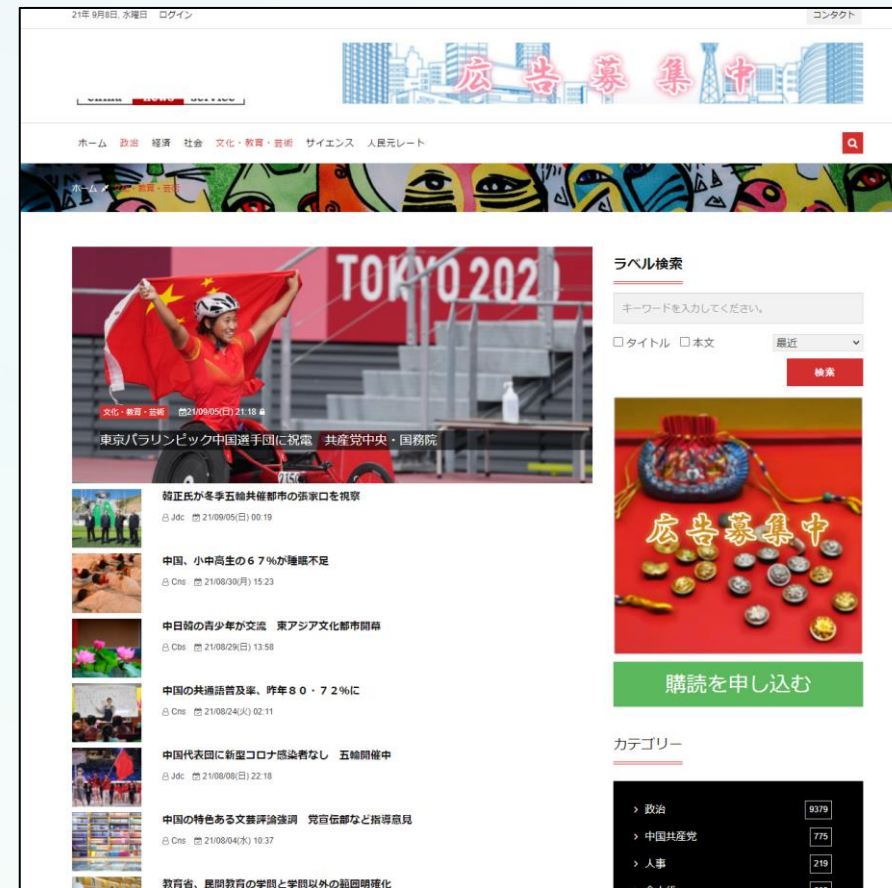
21年 9月8日, 水曜日　ログイン

コンタクト

china news service

広告募集中

ホーム　政治　経済　社会　文化・教育・芸術　サイエンス　人民元レート

ホーム　文化・教育・芸術

TOKYO 2020

文化・教育・芸術　21/09/05(日) 21:18

東京パラリンピック中国選手団に祝電　共産党中央・国務院

韓正氏が冬季五輪共催都市の張家口を視察
Jdc　21/09/05(日) 00:19

中国、小中高生の６７％が睡眠不足
Cns　21/08/30(月) 15:23

中日韓の青少年が交流　東アジア文化都市開幕
Cbs　21/08/29(日) 13:58

中国の共通語普及率、昨年８０・７２％に
Cns　21/08/24(火) 02:11

中国代表団に新型コロナ感染者なし　五輪開催中
Jdc　21/08/08(日) 22:18

中国の特色ある文芸評論強調　党宣伝部など指導意見
Cns　21/08/04(水) 10:37

教育省、民間教育の学問と学問以外の範囲明確化

ラベル検索

キーワードを入力してください。

タイトル　本文　最近

検索

広告募集中

購読を申し込む

カテゴリー

政治 9379
中国共産党 775
人事 219